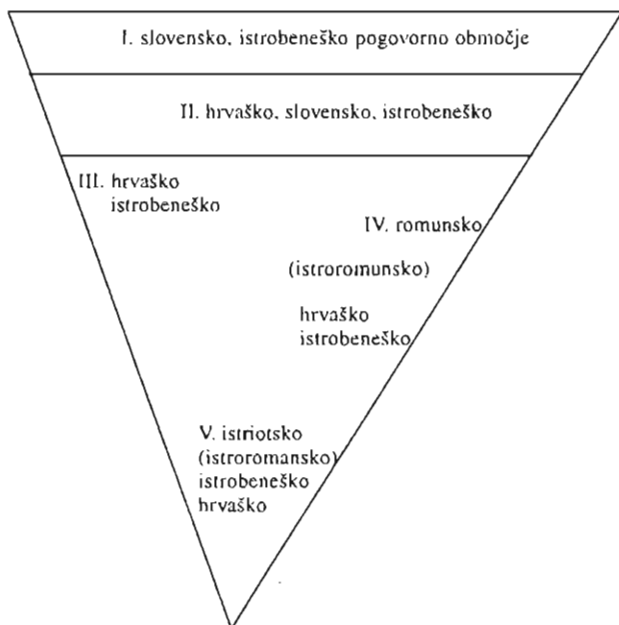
I. slovensko, istrobeneško pogovorno območje

II. hrvaško, slovensko, istrobeneško

III. hrvaško
istrobeneško

IV. romunsko

(istroromunsko)

hrvaško
istrobeneško

V. istriotsko
(istroromansko)
istrobeneško
hrvaško